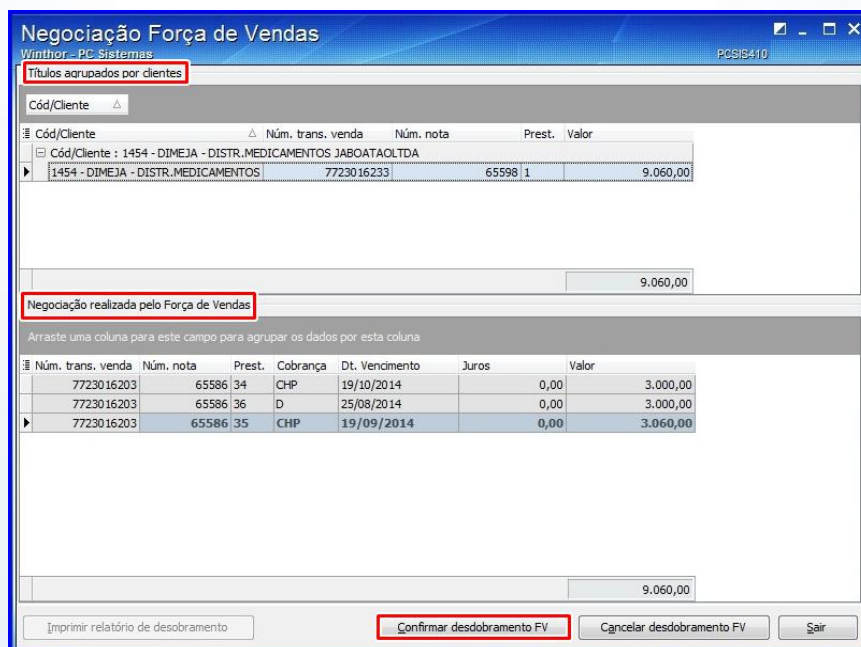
Negociação Força de Vendas
Winthor - PC Sistemas
PCSIS410

Títulos agrupados por clientes

Cód/Cliente

| Cód/Cliente | Núm. trans. venda | Núm. nota | Prest. | Valor |
|---|---|---|---|---|
| Cód/Cliente : 1454 - DIMEJA - DISTR.MEDICAMENTOS JABOATAOLTDA | | | | |
| 1454 - DIMEJA - DISTR.MEDICAMENTOS | 7723016233 | 65598 | 1 | 9.060,00 |

9.060,00

Negociação realizada pelo Força de Vendas

Arraste uma coluna para este campo para agrupar os dados por esta coluna

| Núm. trans. venda | Núm. nota | Prest. | Cobrança | Dt. Vencimento | Juros | Valor |
|---|---|---|---|---|---|---|
| 7723016203 | 65586 | 34 | CHP | 19/10/2014 | 0,00 | 3.000,00 |
| 7723016203 | 65586 | 36 | D | 25/08/2014 | 0,00 | 3.000,00 |
| 7723016203 | 65586 | 35 | CHP | 19/09/2014 | 0,00 | 3.060,00 |

9.060,00

Imprimir relatório de desobramento
Confirmar desdobramento FV
Cancelar desdobramento FV
Sair